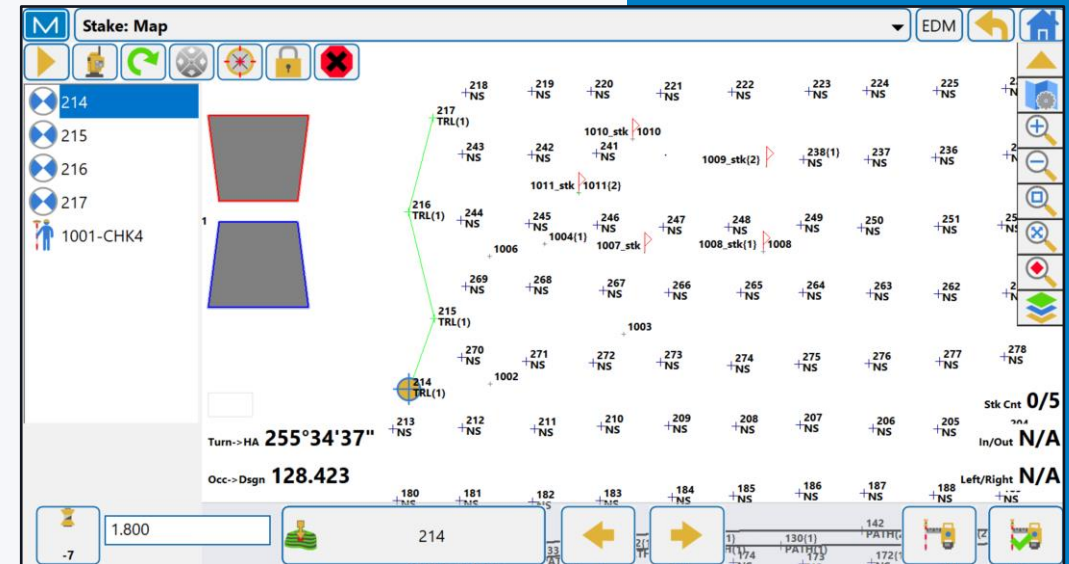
M Stake: Map EDM

214
215
216
217
1001-CHK4

1

218 NS
219 NS
220 NS
221 NS
222 NS
223 NS
224 NS
225 NS

217 TRL(1)

1010_stk 1010

243 NS
242 NS
241 NS
1009_stk(2)
238(1) NS
237 NS
236 NS

1011_stk 1011(2)

216 TRL(1)
244 NS
245 NS
1004(1)
246 NS
1007_stk
247 NS
248 NS
1008_stk(1) 1008
249 NS
250 NS
251 NS
25 NS

1006

269 NS
268 NS
267 NS
266 NS
265 NS
264 NS
263 NS
262 NS

215 TRL(1)

1003

270 NS
271 NS
272 NS
273 NS
274 NS
275 NS
276 NS
277 NS
278 NS

1002

214 TRL(1)

Stk Cnt 0/5

213 NS
212 NS
211 NS
210 NS
209 NS
208 NS
207 NS
206 NS
205 NS

Turn->HA 255°34'37"

In/Out N/A

Occ->Dsgn 128.423

Left/Right N/A

180 NS
181 NS
182 NS
183 NS
184 NS
185 NS
186 NS
187 NS
188 NS

142 PATH
130(1) PATH(1)
174
173
172(1

-7
1.800
214